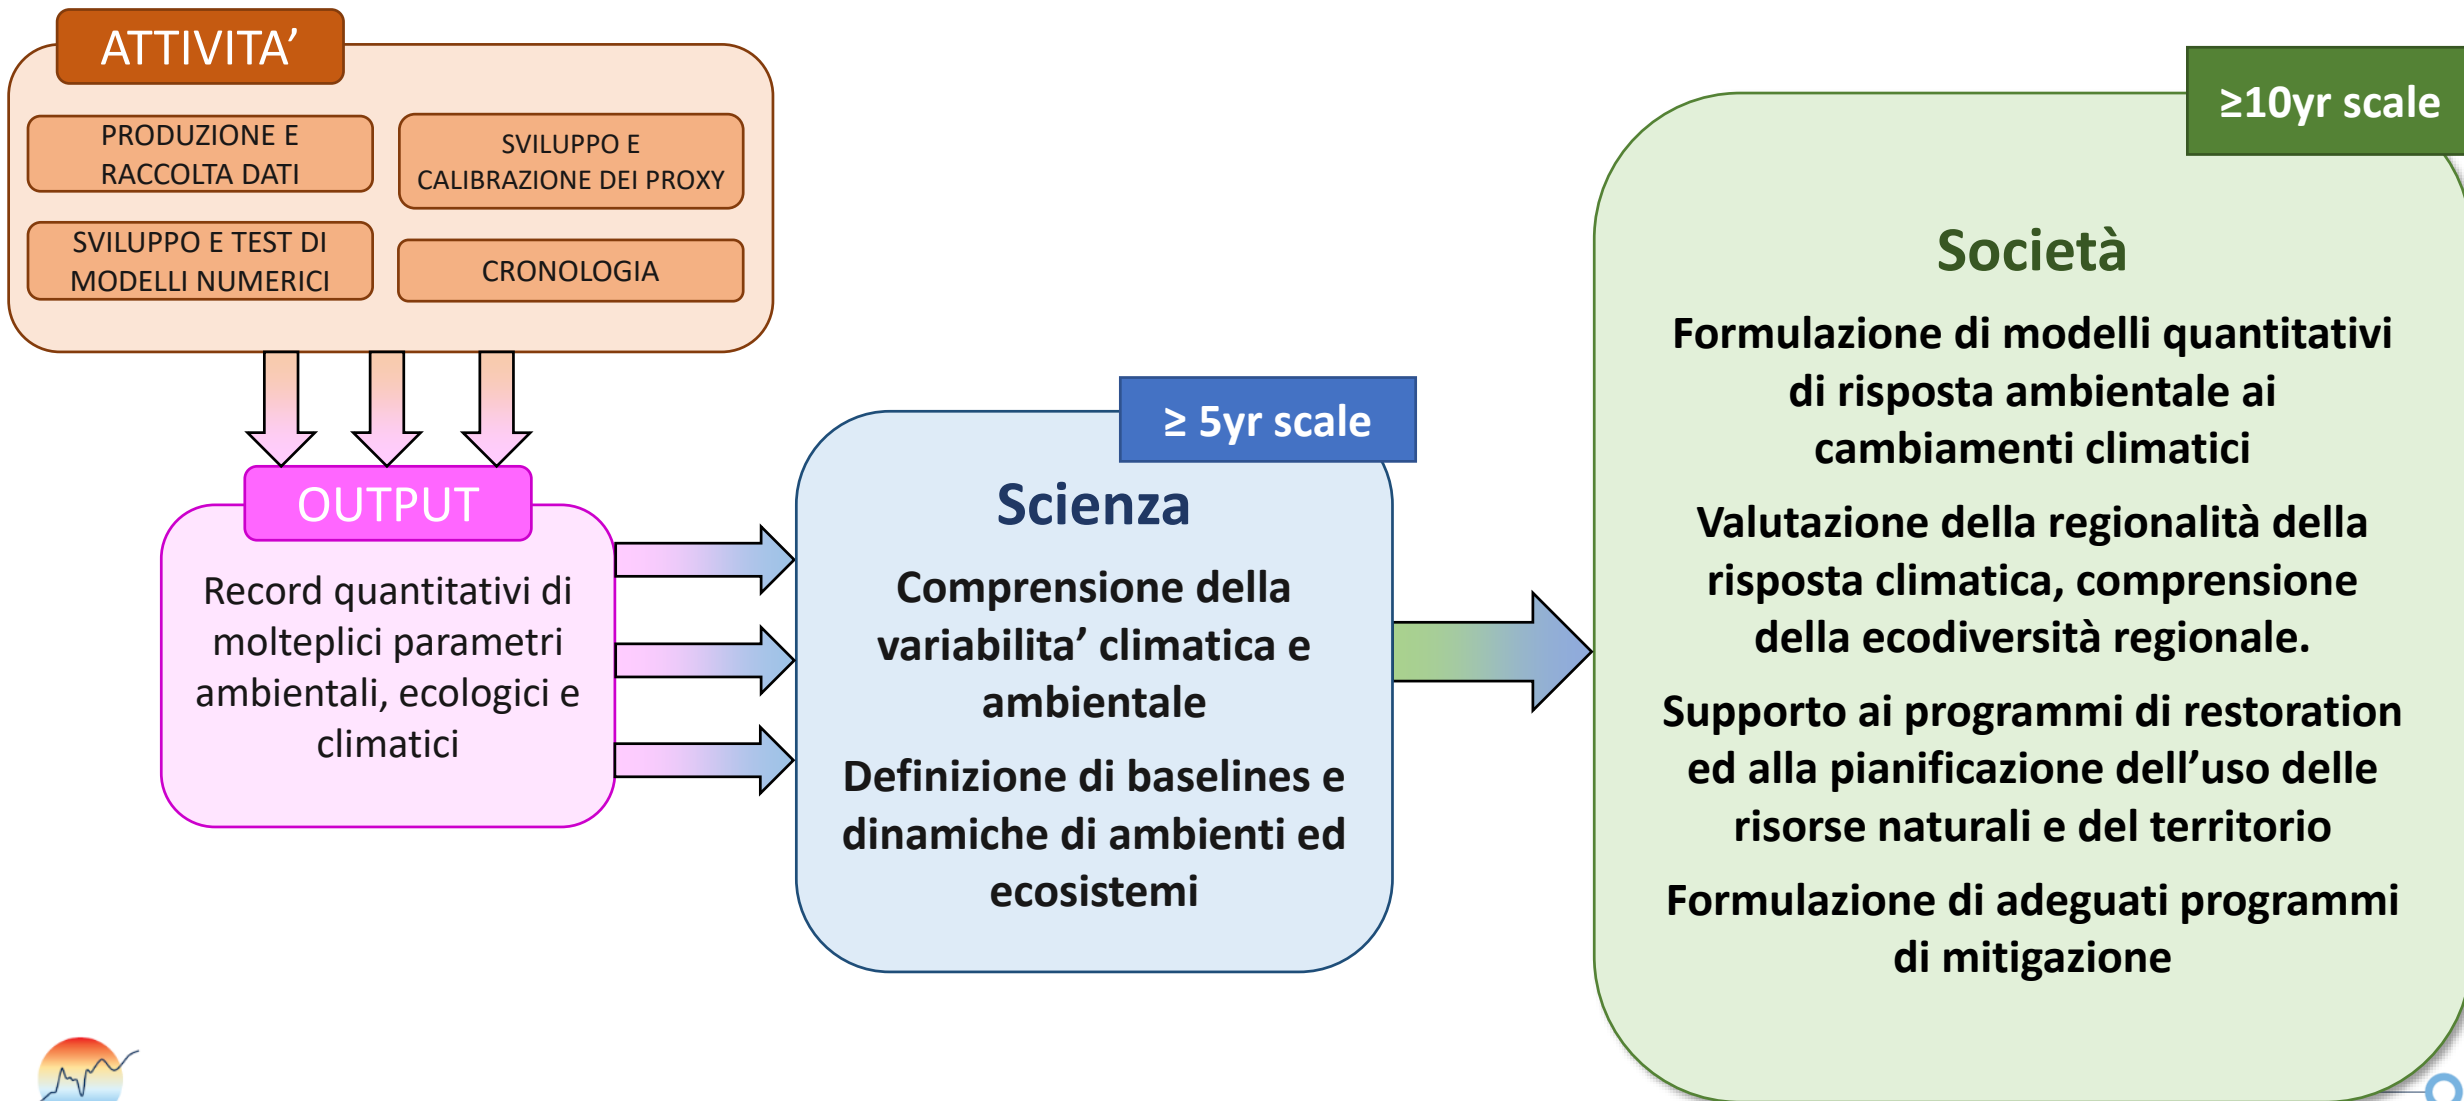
ATTIVITA’

PRODUZIONE E RACCOLTA DATI

SVILUPPO E CALIBRAZIONE DEI PROXY

SVILUPPO E TEST DI MODELLI NUMERICI

CRONOLOGIA

OUTPUT

Record quantitativi di molteplici parametri ambientali, ecologici e climatici

≥ 5yr scale

Scienza

Comprensione della variabilita’ climatica e ambientale

Definizione di baselines e dinamiche di ambienti ed ecosistemi

≥10yr scale

Società

Formulazione di modelli quantitativi di risposta ambientale ai cambiamenti climatici

Valutazione della regionalità della risposta climatica, comprensione della ecodiversità regionale.

Supporto ai programmi di restoration ed alla pianificazione dell’uso delle risorse naturali e del territorio

Formulazione di adeguati programmi di mitigazione